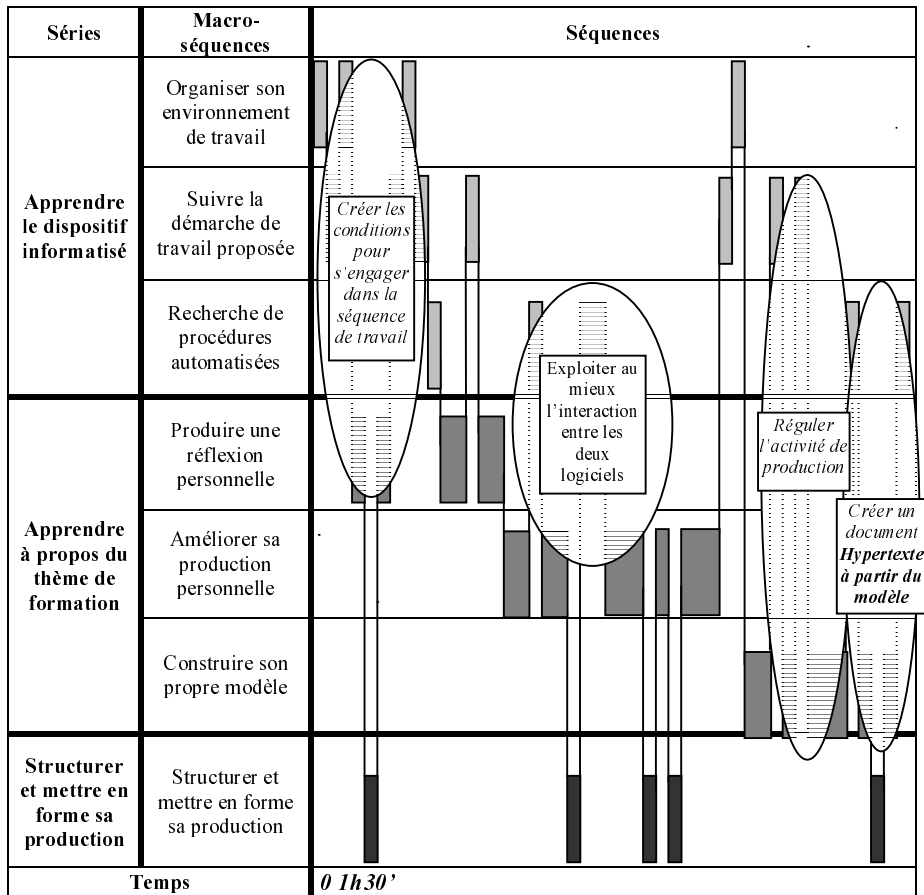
| Séries | Macro-séquences | Séquences |
|---|---|---|
| Apprendre le dispositif informatisé | Organiser son environnement de travail | |
| | Suivre la démarche de travail proposée | |
| | Recherche de procédures automatisées | |
| Apprendre à propos du thème de formation | Produire une réflexion personnelle | |
| | Améliorer sa production personnelle | |
| | Construire son propre modèle | |
| Structurer et mettre en forme sa production | Structurer et mettre en forme sa production | |
| Temps | | 0 1h30' |

Créer les conditions pour s'engager dans la séquence de travail

Exploiter au mieux l'interaction entre les deux logiciels

Réguler l'activité de production

Créer un document Hypertexte à partir du modèle